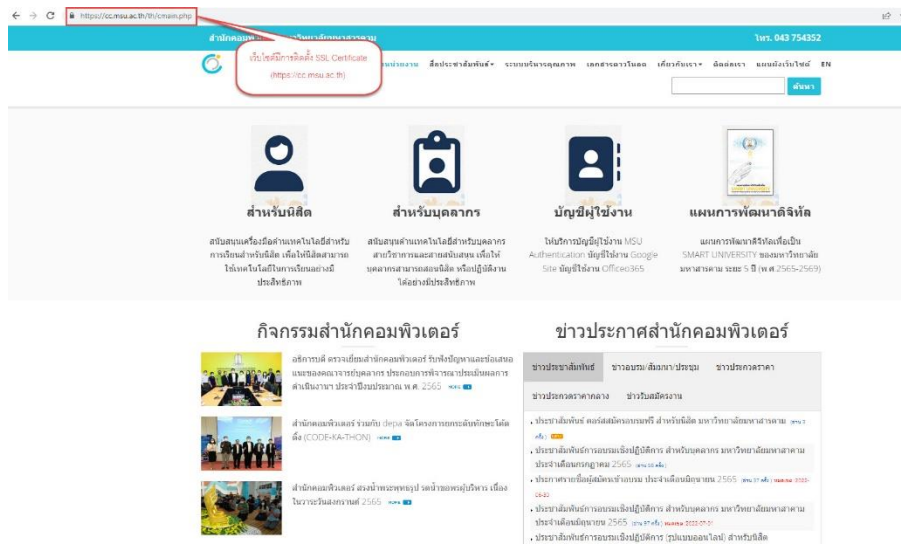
https://cc.msu.ac.th/th/cmain.php

สำนักคอมพิวเตอร์ มหาวิทยาลัยมหาสารคาม

โทร. 043 754352

เว็บไซต์มีการติดตั้ง SSL Certificate (https://cc.msu.ac.th)

หน่วยงาน สื่อประชาสัมพันธ์ ระบบบริหารคุณภาพ เอกสารดาวน์โหลด เกี่ยวกับเรา ติดต่อเรา แผนผังเว็บไซต์ EN

ค้นหา

สำหรับนิสิต

สนับสนุนเครื่องมือด้านเทคโนโลยีสำหรับการเรียนสำหรับนิสิต เพื่อให้นิสิตสามารถใช้เทคโนโลยีในการเรียนอย่างมีประสิทธิภาพ

สำหรับบุคลากร

สนับสนุนด้านเทคโนโลยีสำหรับบุคลากรสายวิชาการและสายสนับสนุน เพื่อให้บุคลากรสามารถสอนนิสิต หรือปฏิบัติงานได้อย่างมีประสิทธิภาพ

บัญชีผู้ใช้งาน

ให้บริการบัญชีผู้ใช้งาน MSU Authentication บัญชีใช้งาน Google Site บัญชีใช้งาน Office365

แผนการพัฒนาดิจิทัล

แผนการพัฒนาดิจิทัลเพื่อเป็น SMART UNIVERSITY ของมหาวิทยาลัยมหาสารคาม ระยะ 5 ปี (พ.ศ.2565-2569)

กิจกรรมสำนักคอมพิวเตอร์

อธิการบดี ตรวจเยี่ยมสำนักคอมพิวเตอร์ รับฟังปัญหาและข้อเสนอแนะของคณะกรรมการบริหาร ประกอบการพิจารณาประเมินผลการดำเนินงาน ประจำปีงบประมาณ พ.ศ. 2565 more

สำนักคอมพิวเตอร์ ร่วมกับ depa จัดโครงการยกระดับทักษะโค้ดดิ้ง (CODE-KA-THON) more

สำนักคอมพิวเตอร์ สรงน้ำพระพุทธรูป รดน้ำขอพรผู้บริหาร เนื่องในวาระวันสงกรานต์ 2565 more

ข่าวประกาศสำนักคอมพิวเตอร์

ข่าวประชาสัมพันธ์ ข่าวอบรม/สัมมนา/ประชุม ข่าวประกวดราคา ข่าวประกวดราคากลาง ข่าวรับสมัครงาน

ประชาสัมพันธ์ คอร์สสมัครอบรมฟรี สำหรับนิสิต มหาวิทยาลัยมหาสารคาม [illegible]

ประชาสัมพันธ์การอบรมเชิงปฏิบัติการ สำหรับบุคลากร มหาวิทยาลัยมหาสารคาม ประจำเดือนกรกฎาคม 2565 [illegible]

ประกาศรายชื่อผู้สมัครอบรม ประจำเดือนมิถุนายน 2565 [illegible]

ประชาสัมพันธ์การอบรมเชิงปฏิบัติการ สำหรับบุคลากร มหาวิทยาลัยมหาสารคาม ประจำเดือนมิถุนายน 2565 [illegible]

ประชาสัมพันธ์การอบรมเชิงปฏิบัติการ (รูปแบบออนไลน์) สำหรับนิสิต